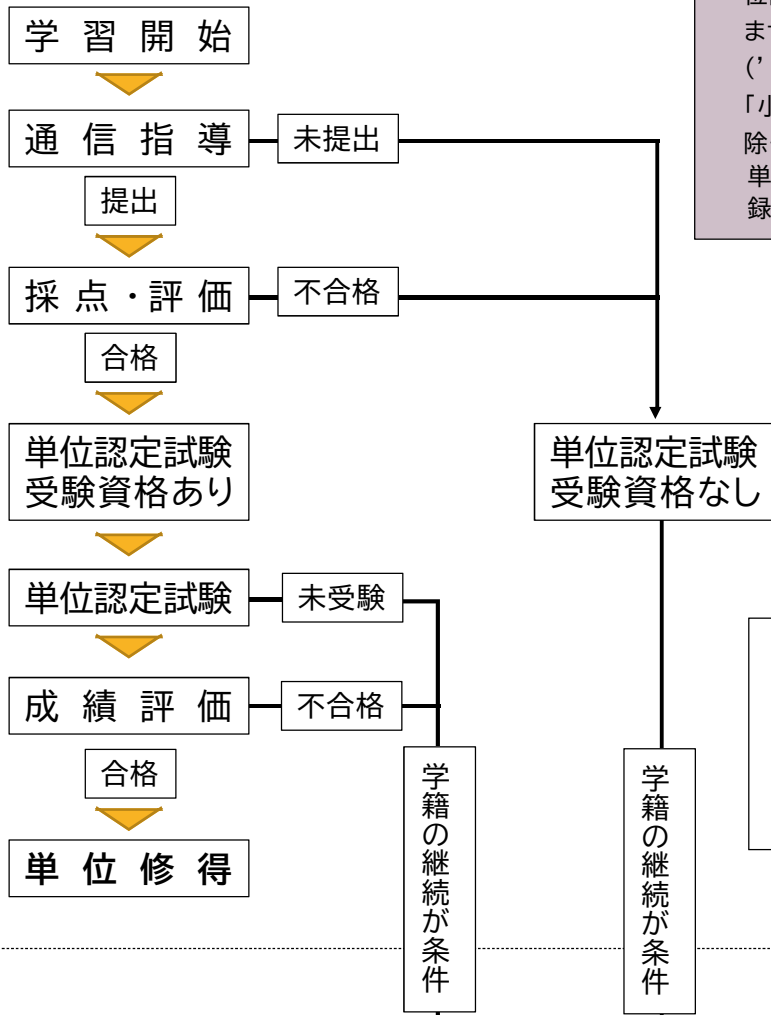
学習開始

通信指導

未提出

提出

採点・評価

不合格

合格

単位認定試験受験資格あり

単位認定試験受験資格なし

単位認定試験

未受験

成績評価

不合格

合格

単位修得

学籍の継続が条件

学籍の継続が条件

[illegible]
ま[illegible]
(’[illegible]
「小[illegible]
除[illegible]
単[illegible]
録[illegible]